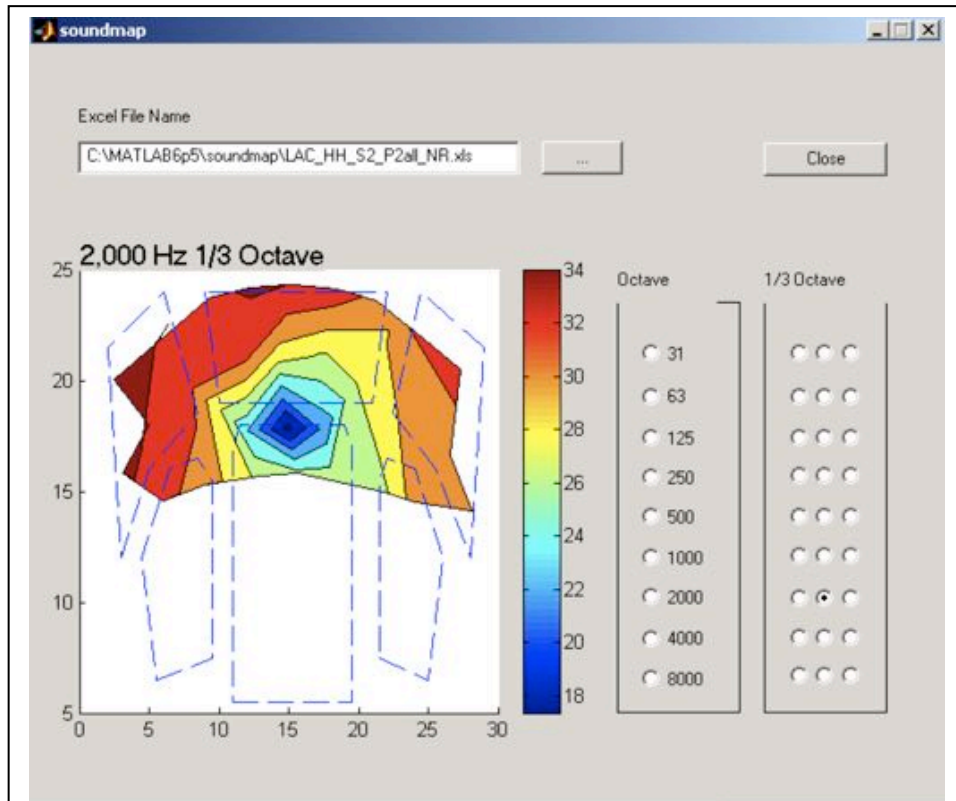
soundmap

Excel File Name

C:\MATLAB6p5\soundmap\LAC_HH_S2_P2all_NR.xls

...

Close

2,000 Hz 1/3 Octave

25
20
15
10
5
0 5 10 15 20 25 30

34
32
30
28
26
24
22
20
18

Octave

31
63
125
250
500
1000
2000
4000
8000

1/3 Octave